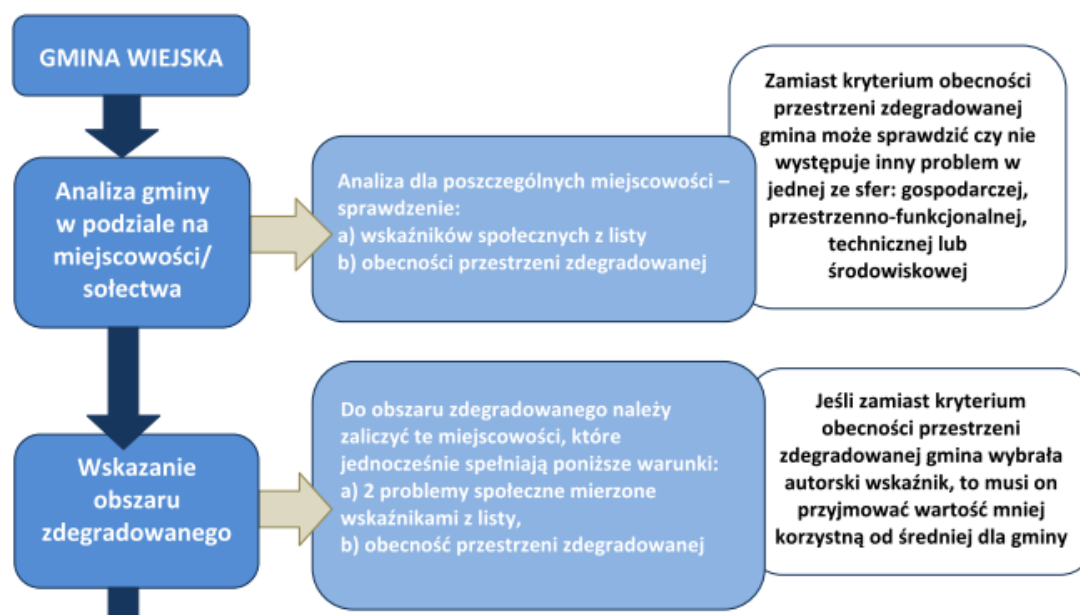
GMINA WIEJSKA

Analiza gminy w podziale na miejscowości/ sołectwa

Analiza dla poszczególnych miejscowości – sprawdzenie:
a) wskaźników społecznych z listy
b) obecności przestrzeni zdegradowanej

Zamiast kryterium obecności przestrzeni zdegradowanej gmina może sprawdzić czy nie występuje inny problem w jednej ze sfer: gospodarczej, przestrzenno-funkcjonalnej, technicznej lub środowiskowej

Wskazanie obszaru zdegradowanego

Do obszaru zdegradowanego należy zaliczyć te miejscowości, które jednocześnie spełniają poniższe warunki:
a) 2 problemy społeczne mierzone wskaźnikami z listy,
b) obecność przestrzeni zdegradowanej

Jeśli zamiast kryterium obecności przestrzeni zdegradowanej gmina wybrała autorski wskaźnik, to musi on przyjmować wartość mniej korzystną od średniej dla gminy